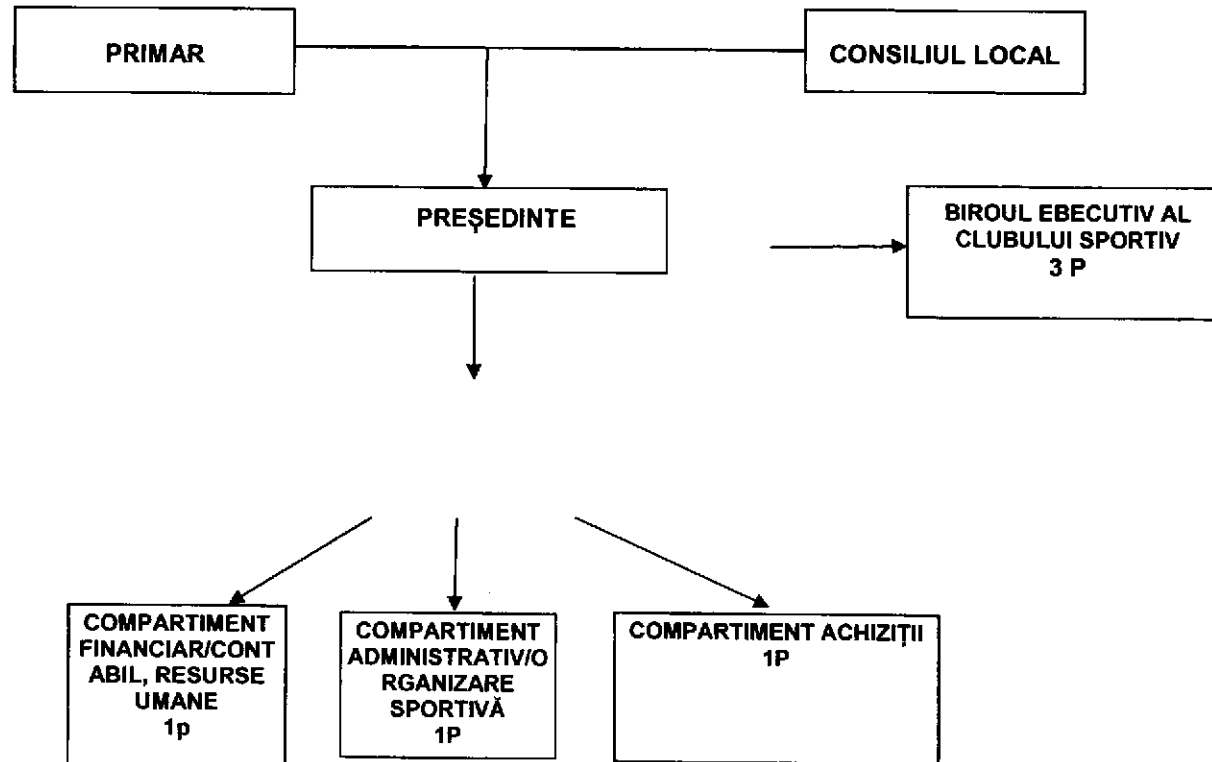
PRIMAR

CONSILIUL LOCAL

PREŞEDINTE

BIROUL EBECUTIV AL CLUBULUI SPORTIV
3 P

COMPARTIMENT FINANCIAR/CONTABIL, RESURSE UMANE
1p

COMPARTIMENT ADMINISTRATIV/ORGANIZARE SPORTIVĂ
1P

COMPARTIMENT ACHIZIŢII
1P